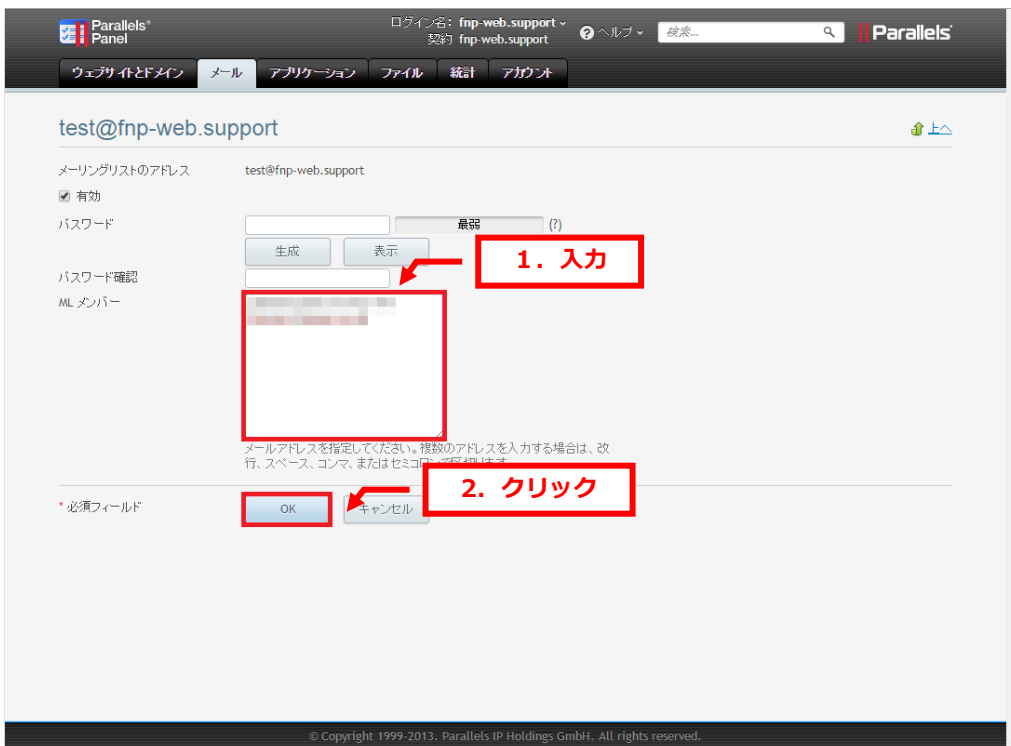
Parallels® Panel

ログイン名: fnp-web.support
契約 fnp-web.support

ヘルプ

検索...

Parallels

ウェブサイトとドメイン | メール | アプリケーション | ファイル | 統計 | アカウント

test@fnp-web.support

上へ

メーリングリストのアドレス test@fnp-web.support

有効

パスワード

最弱 (?)

生成 表示

パスワード確認

ML メンバー

1. 入力

メールアドレスを指定してください。複数のアドレスを入力する場合は、改行、スペース、コンマ、またはセミコロ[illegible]

* 必須フィールド

OK キャンセル

2. クリック

© Copyright 1999-2013. Parallels IP Holdings GmbH. All rights reserved.